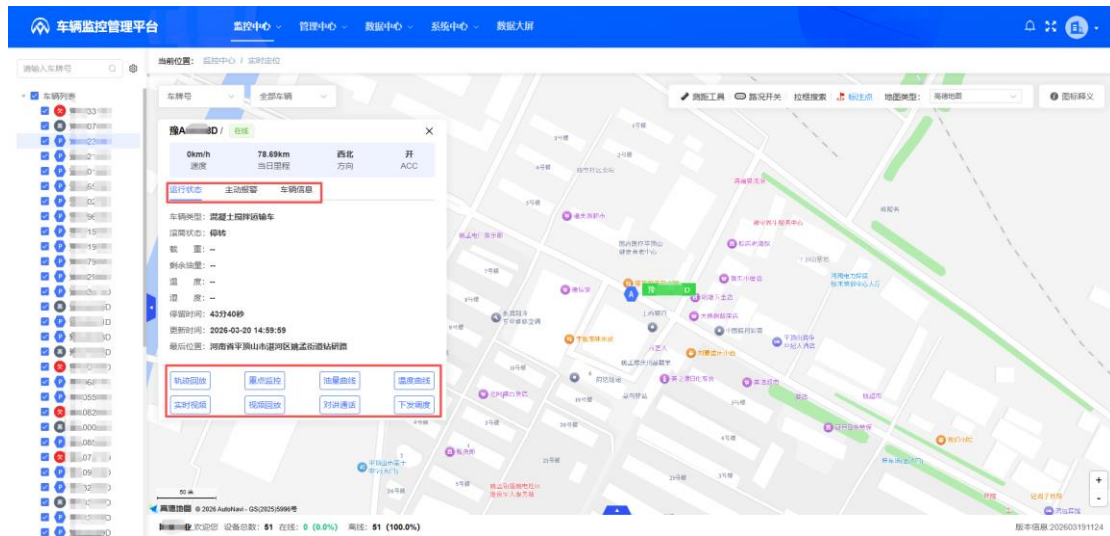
车辆监控管理平台

监控中心 管理中心 数据中心 系统中心 数据大屏

请输入车牌号

当前位置： 监控中心 / 实时定位

车牌号 全部车辆

测距工具 路况开关 拉框搜索 标注点 地图类型： 高德地图 图标释义

车辆列表

豫A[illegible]8D / 在线

| 0km/h | 78.69km | 西北 | 开 |
|---|---|---|---|
| 速度 | 当日里程 | 方向 | ACC |

运行状态 主动报警 车辆信息

车辆类型：混凝土搅拌运输车
滚筒状态：停转
载 重：--
剩余油量：--
温 度：--
湿 度：--
停留时间：43分40秒
更新时间：2026-03-20 14:59:59
最后位置：河南省平顶山市湛河区姚孟街道钻研路

轨迹回放 重点监控 油量曲线 温度曲线
实时视频 视频回放 对讲通话 下发调度

50 米

高德地图 © 2026 AutoNavi - GS(2025)5996号

欢迎您 设备总数：51 在线：0 (0.0%) 离线：51 (100.0%)

版本信息 202603191124